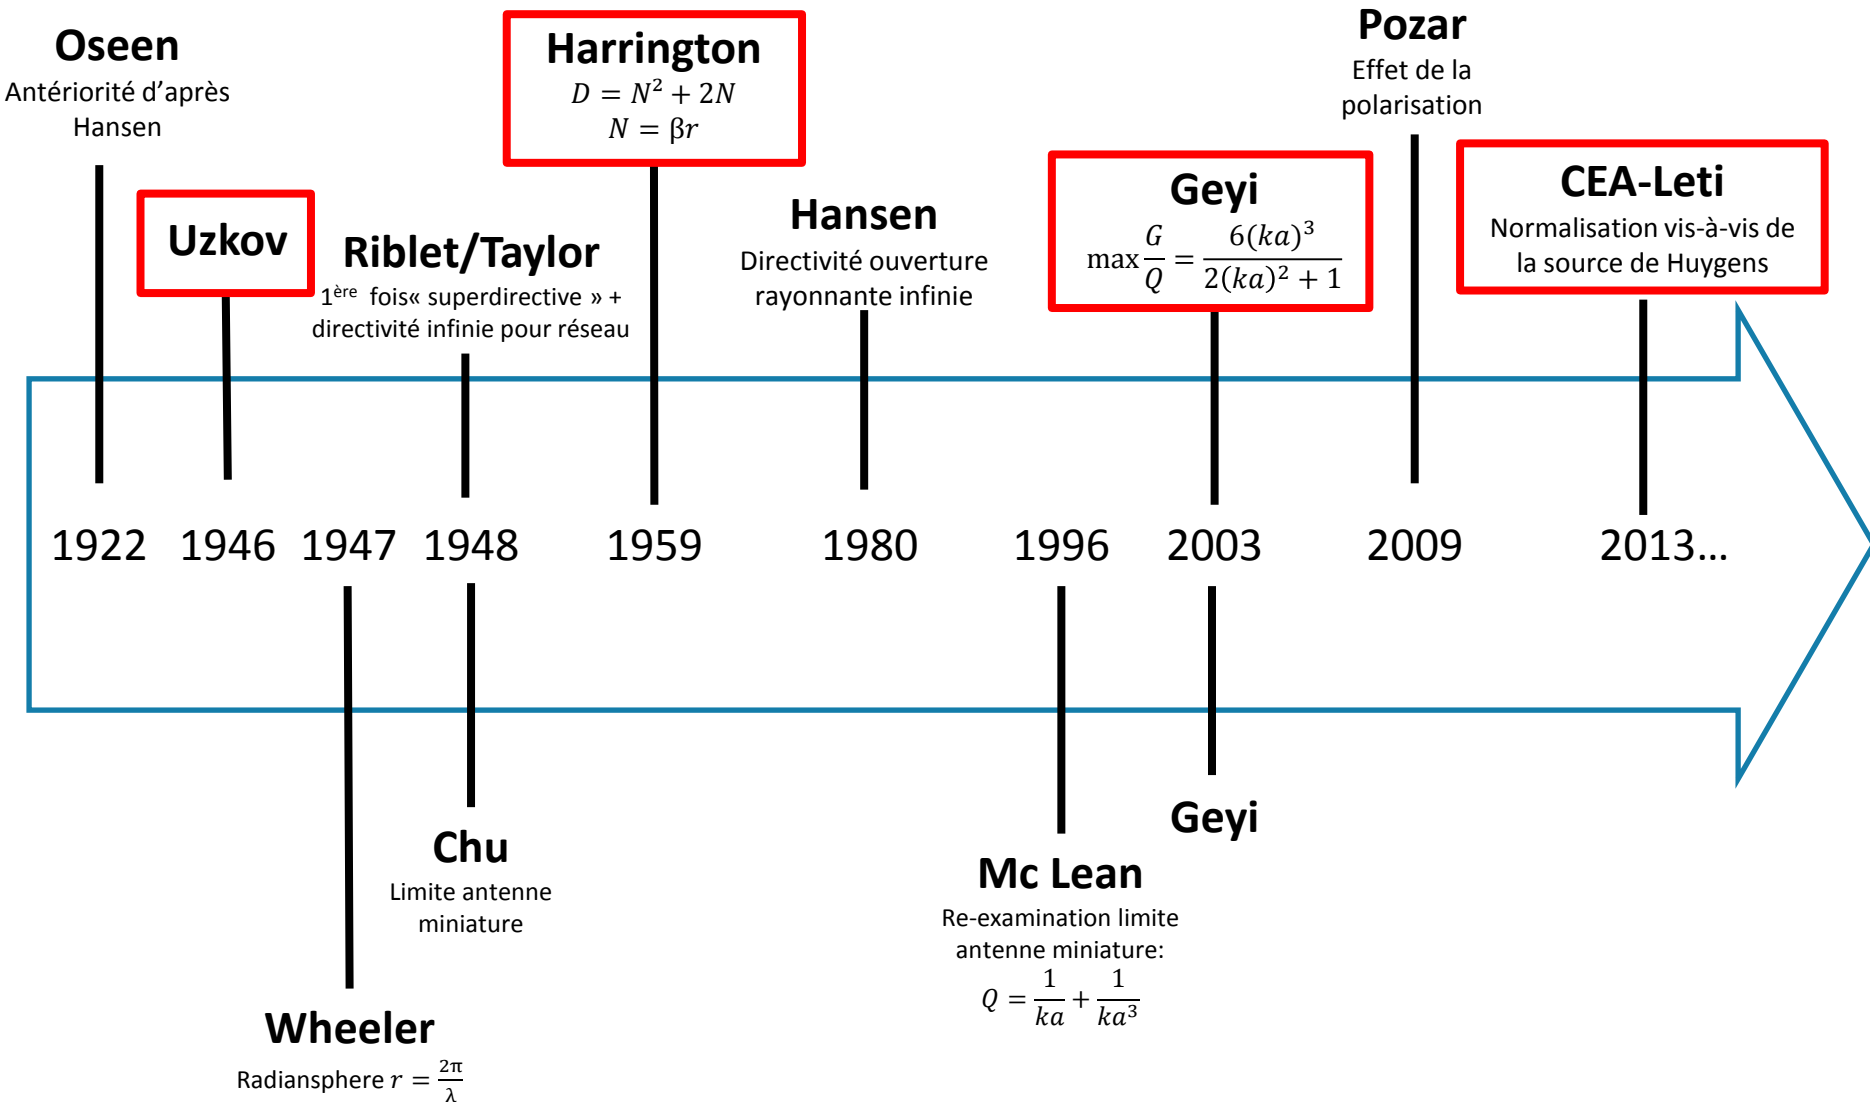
Oseen
Antériorité d'après Hansen

Uzkov

Riblet/Taylor
$1^{ère}$ fois« superdirective » + directivité infinie pour réseau

Harrington
$D = N^2 + 2N$
$N = \beta r$

Hansen
Directivité ouverture rayonnante infinie

Geyi
$\max \frac{G}{Q} = \frac{6(ka)^3}{2(ka)^2 + 1}$

Pozar
Effet de la polarisation

CEA-Leti
Normalisation vis-à-vis de la source de Huygens

1922 1946 1947 1948 1959 1980 1996 2003 2009 2013…

Chu
Limite antenne miniature

Wheeler
Radiansphere $r = \frac{2\pi}{\lambda}$

Mc Lean
Re-examination limite antenne miniature:
$Q = \frac{1}{ka} + \frac{1}{ka^3}$

Geyi